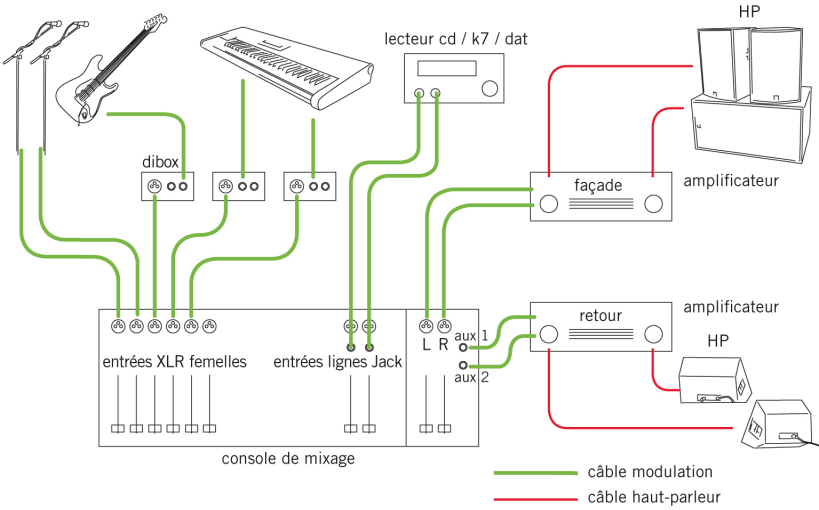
HP

lecteur cd / k7 / dat

dibox

façade

amplificateur

retour

amplificateur

HP

entrées XLR femelles

entrées lignes Jack

L R

aux 1

aux 2

console de mixage

câble modulation

câble haut-parleur